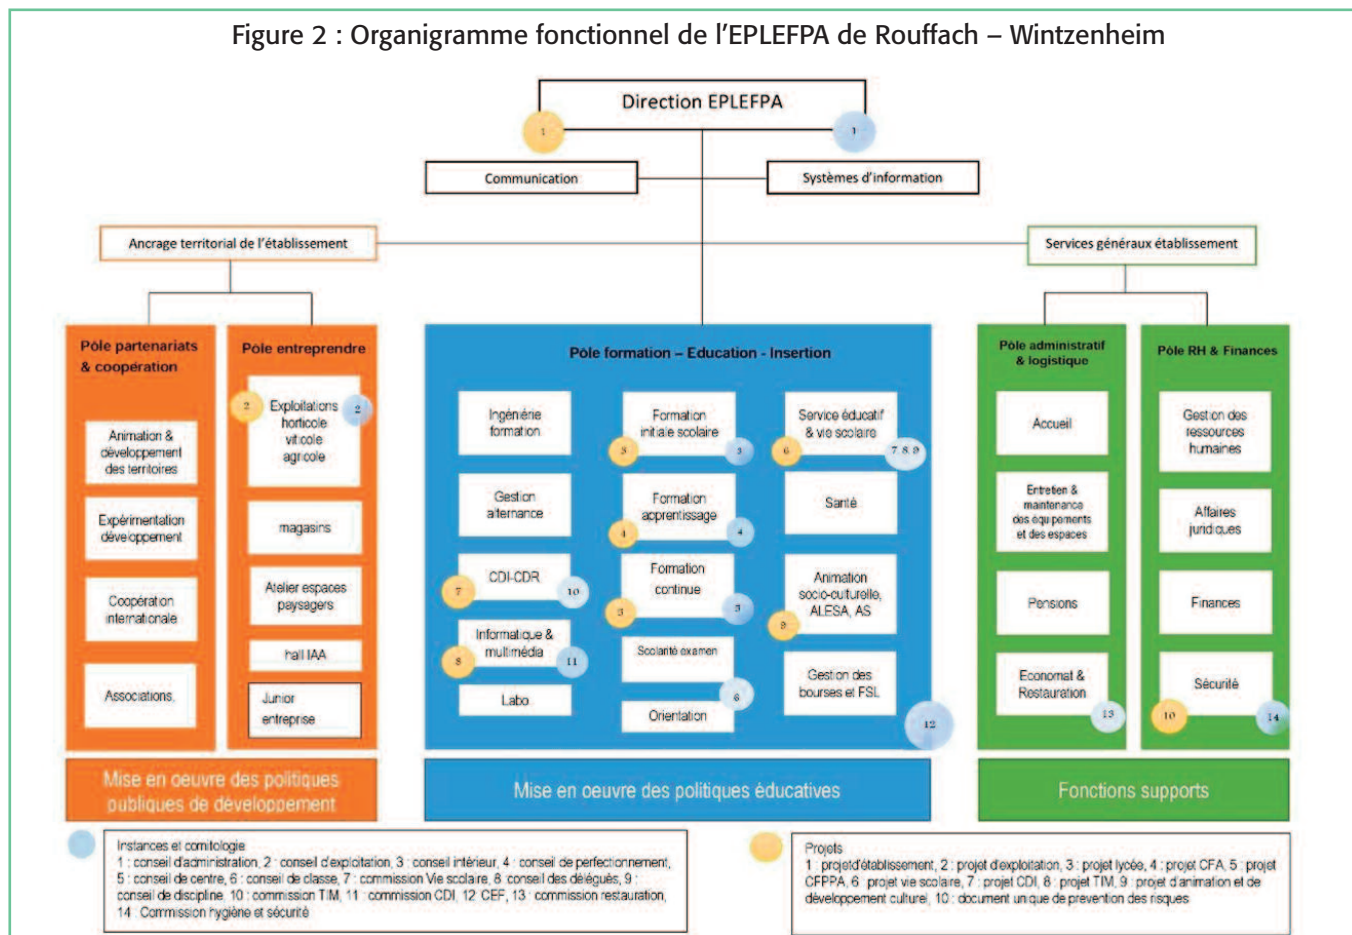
Figure 2 : Organigramme fonctionnel de l'EPLEFPA de Rouffach – Wintzenheim

Direction EPLEFPA

1 1

Communication

Systèmes d'information

Ancrage territorial de l'établissement

Services généraux établissement

Pôle partenariats & coopération

Animation & développement des territoires

Expérimentation développement

Coopération internationale

Associations

Pole entreprendre

2 Exploitations horticole viticole agricole 2

magasins

Atelier espaces paysagers

hall IAA

Junior entreprise

Pôle formation – Education - Insertion

Ingénierie formation

Gestion alternance

7 CDI-CDR 10

8 Informatique & multimédia 11

Labo

3 Formation initiale scolaire 3

4 Formation apprentissage 4

5 Formation continue 5

Scolarité examen

6

Orientation

6 Service éducatif & vie scolaire 7 8 9

Santé

9 Animation socio-culturelle, ALESA, AS

Gestion des bourses et FSL

12

Pôle administratif & logistique

Accueil

Entretien & maintenance des équipements et des espaces

Pensions

Economat & Restauration 13

Pôle RH & Finances

Gestion des ressources humaines

Affaires juridiques

Finances

10 Sécurité 14

Mise en oeuvre des politiques publiques de développement

Mise en oeuvre des politiques éducatives

Fonctions supports

Instances et comitologie
1 : conseil d'administration, 2 : conseil d'exploitation, 3 : conseil intérieur, 4 : conseil de perfectionnement, 5 : conseil de centre, 6 : conseil de classe, 7 : commission Vie scolaire, 8 : conseil des délégués, 9 : conseil de discipline, 10 : commission TIM, 11 : commission CDI, 12 : CEF, 13 : commission restauration, 14 : Commission hygiène et sécurité

Projets
1 : projet d'établissement, 2 : projet d'exploitation, 3 : projet lycée, 4 : projet CFA, 5 : projet CFPPA, 6 : projet vie scolaire, 7 : projet CDI, 8 : projet TIM, 9 : projet d'animation et de développement culturel, 10 : document unique de prevention des risques